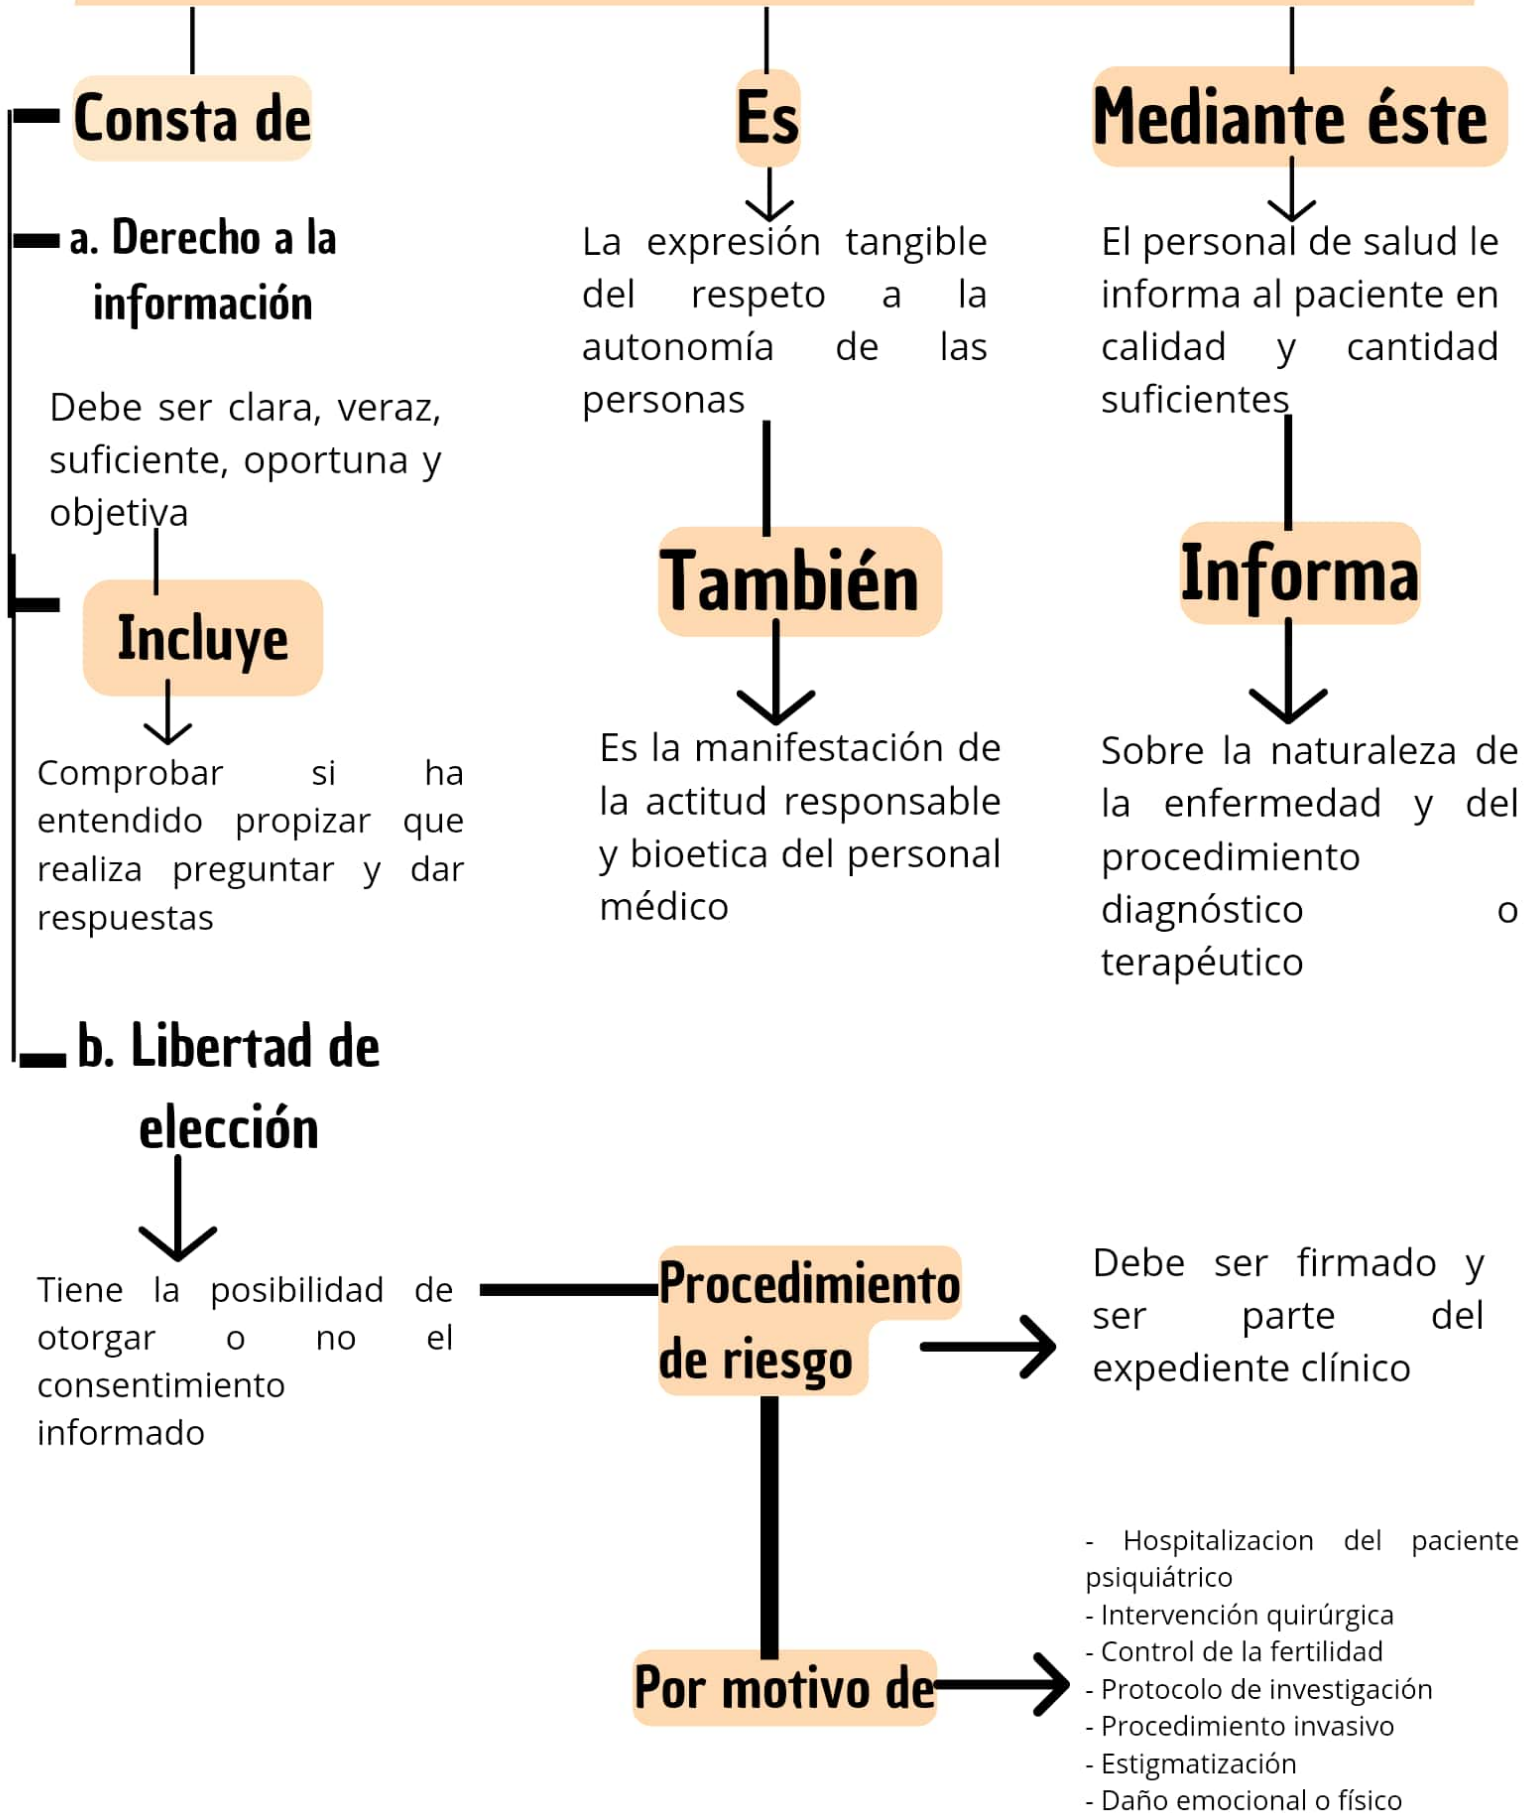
Consta de

a. Derecho a la información

Debe ser clara, veraz, suficiente, oportuna y objetiva

Incluye

Comprobar si ha entendido propizar que realiza preguntar y dar respuestas

Es

La expresión tangible del respeto a la autonomía de las personas

También

Es la manifestación de la actitud responsable y bioetica del personal médico

Mediante éste

El personal de salud le informa al paciente en calidad y cantidad suficientes

Informa

Sobre la naturaleza de la enfermedad y del procedimiento diagnóstico o terapéutico

b. Libertad de elección

Tiene la posibilidad de otorgar o no el consentimiento informado

Procedimiento de riesgo

Debe ser firmado y ser parte del expediente clínico

Por motivo de

- Hospitalizacion del paciente psiquiátrico
- Intervención quirúrgica
- Control de la fertilidad
- Protocolo de investigación
- Procedimiento invasivo
- Estigmatización
- Daño emocional o físico